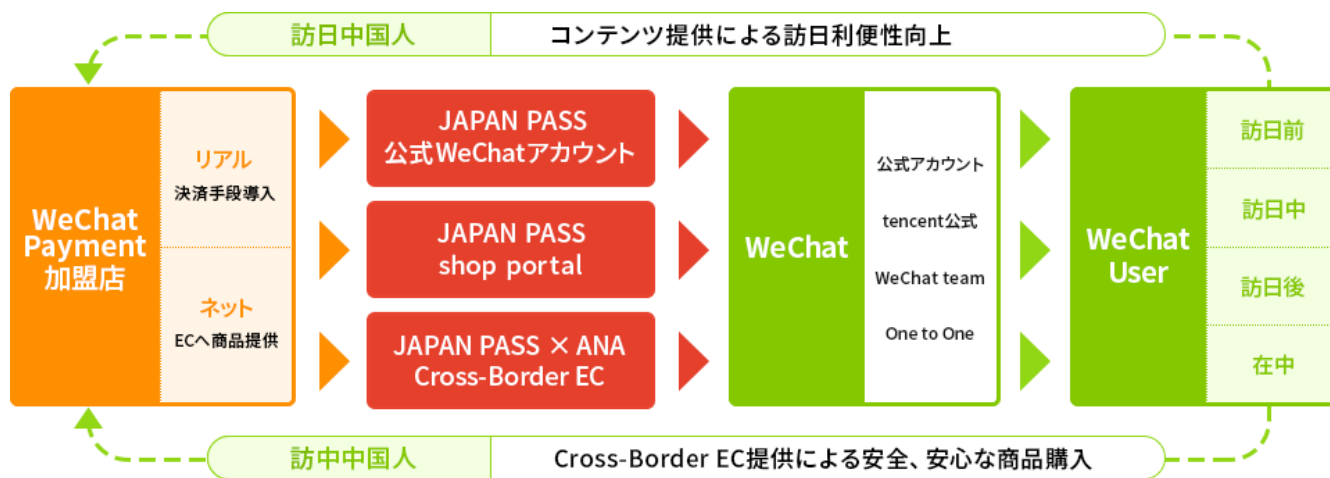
訪日中国人 コンテンツ提供による訪日利便性向上

WeChat Payment 加盟店

リアル
決済手段導入

ネット
ECへ商品提供

JAPAN PASS 公式WeChatアカウント

JAPAN PASS shop portal

JAPAN PASS × ANA Cross-Border EC

WeChat

公式アカウント

tencent公式

WeChat team

One to One

WeChat User

訪日前

訪日中

訪日後

在中

訪中中国人 Cross-Border EC提供による安全、安心な商品購入